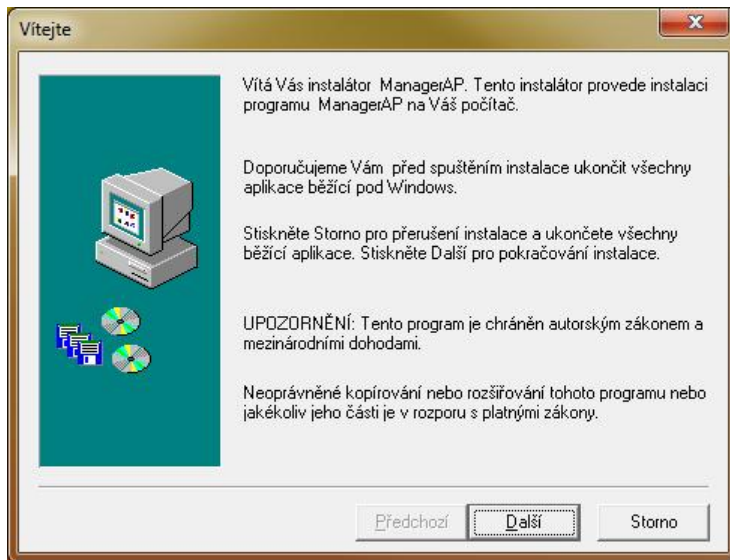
Vítejte

Vítá Vás instalátor ManagerAP. Tento instalátor provede instalaci programu ManagerAP na Váš počítač.

Doporučujeme Vám před spuštěním instalace ukončit všechny aplikace běžící pod Windows.

Stiskněte Storno pro přerušení instalace a ukončete všechny běžící aplikace. Stiskněte Další pro pokračování instalace.

UPOZORNĚNÍ: Tento program je chráněn autorským zákonem a mezinárodními dohodami.

Neoprávněné kopírování nebo rozšiřování tohoto programu nebo jakékoliv jeho části je v rozporu s platnými zákony.

Předchozí Další Storno